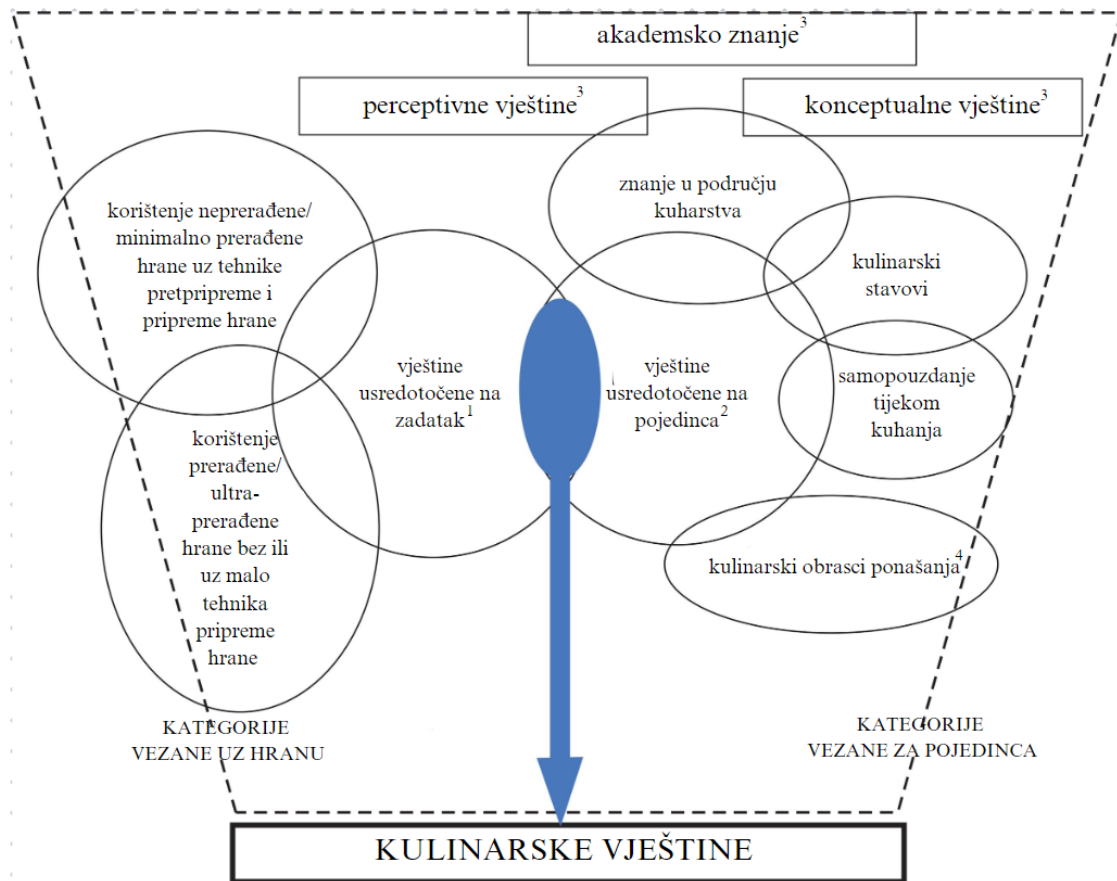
akademsko znanje$^{3}$

perceptivne vještine$^{3}$

konceptualne vještine$^{3}$

korištenje neprerađene/ minimalno prerađene hrane uz tehnike pretpripreme i pripreme hrane

znanje u području kuharstva

kulinarski stavovi

vještine usredotočene na zadatak$^{1}$

vještine usredotočene na pojedinca$^{2}$

samopouzdanje tijekom kuhanja

korištenje prerađene/ ultra-prerađene hrane bez ili uz malo tehnika pripreme hrane

kulinarski obrasci ponašanja$^{4}$

KATEGORIJE VEZANE UZ HRANU

KATEGORIJE VEZANE ZA POJEDINCA

KULINARSKE VJEŠTINE